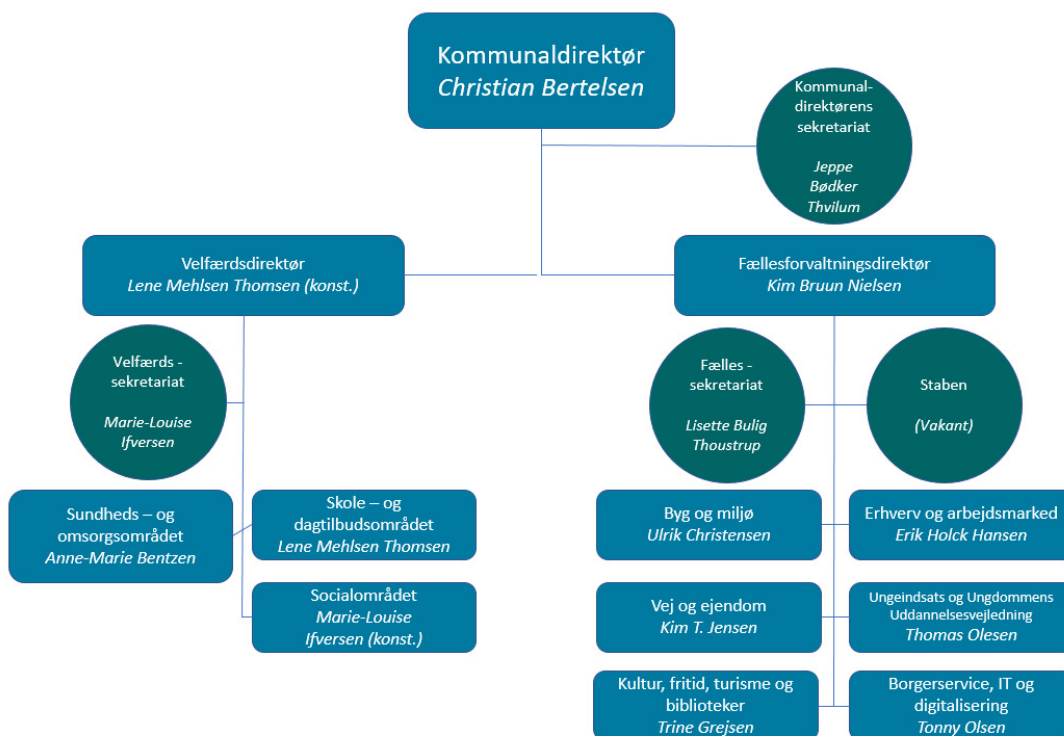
Kommunaldirektør
Christian Bertelsen

Kommunaldirektørens sekretariat

Jeppe Bødker Thvilum

Velfærdsdirektør
Lene Mehlsen Thomsen (konst.)

Fællesforvaltningsdirektør
Kim Bruun Nielsen

Velfærds - sekretariat

Marie-Louise Ifversen

Fælles - sekretariat

Lisette Bulig Thoustrup

Staben

(Vakant)

Sundheds – og omsorgsområdet
Anne-Marie Bentzen

Skole – og dagtilbudsområdet
Lene Mehlsen Thomsen

Socialområdet
Marie-Louise Ifversen (konst.)

Byg og miljø
Ulrik Christensen

Erhverv og arbejdsmarked
Erik Holck Hansen

Vej og ejendom
Kim T. Jensen

Ungeindsats og Ungdommens Uddannelsesvejledning
Thomas Olesen

Kultur, fritid, turisme og biblioteker
Trine Grejsen

Borgerservice, IT og digitalisering
Tonny Olsen